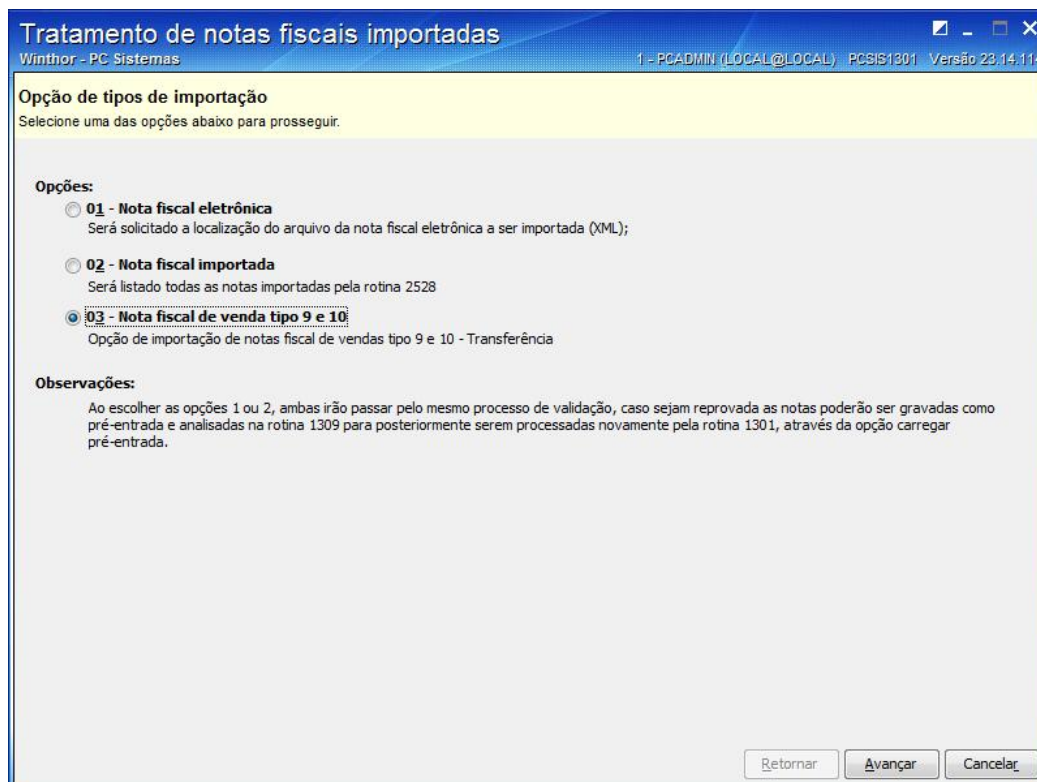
Tratamento de notas fiscais importadas
Winthor - PC Sistemas
1 - PCADMIN (LOCAL@LOCAL) PCSIS1301 Versão 23.14.11

Opção de tipos de importação
Selecione uma das opções abaixo para prosseguir.

Opções:
01 - Nota fiscal eletrônica
Será solicitado a localização do arquivo da nota fiscal eletrônica a ser importada (XML);

02 - Nota fiscal importada
Será listado todas as notas importadas pela rotina 2528

03 - Nota fiscal de venda tipo 9 e 10
Opção de importação de notas fiscal de vendas tipo 9 e 10 - Transferência

Observações:
Ao escolher as opções 1 ou 2, ambas irão passar pelo mesmo processo de validação, caso sejam reprovada as notas poderão ser gravadas como pré-entrada e analisadas na rotina 1309 para posteriormente serem processadas novamente pela rotina 1301, através da opção carregar pré-entrada.

Retornar
Avançar
Cancelar